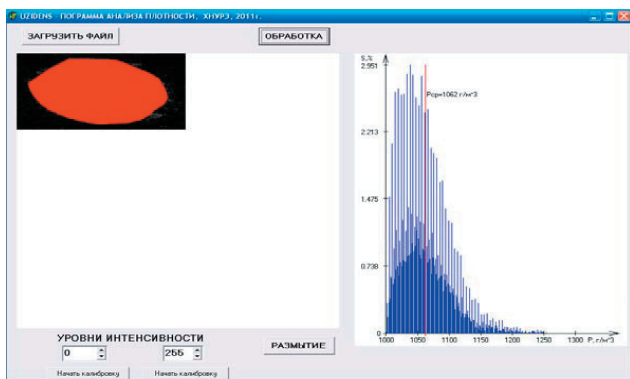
UZIDENS - ПОГРАММА АНАЛИЗА ПЛОТНОСТИ, ХНУРЭ, 2011г.

ЗАГРУЗИТЬ ФАЙЛ

ОБРАБОТКА

S,%
2.951
2.213
1.475
0.738
0

Рср=1062 г/м^3

1000 1050 1100 1150 1200 1250 1300 P, г/м^3

УРОВНИ ИНТЕНСИВНОСТИ

0

255

РАЗМЫТИЕ

Начать калибровку

Начать калибровку